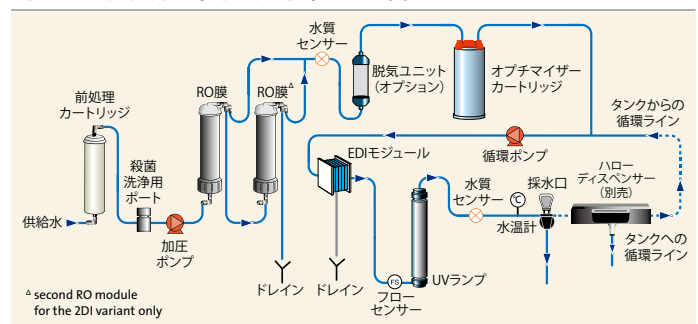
水質センサー

脱気ユニット(オプション)

オプチマイザーカートリッジ

前処理カートリッジ

RO膜

RO膜$^{\Delta}$

タンクからの循環ライン

EDIモジュール

循環ポンプ

殺菌洗浄用ポート

水質センサー

採水口

ハローディスペンサー(別売)

供給水

加圧ポンプ

水温計

タンクへの循環ライン

ドレイン

ドレイン

UVランプ

フローセンサー

FS

$^{\Delta}$ second RO module for the 2DI variant only